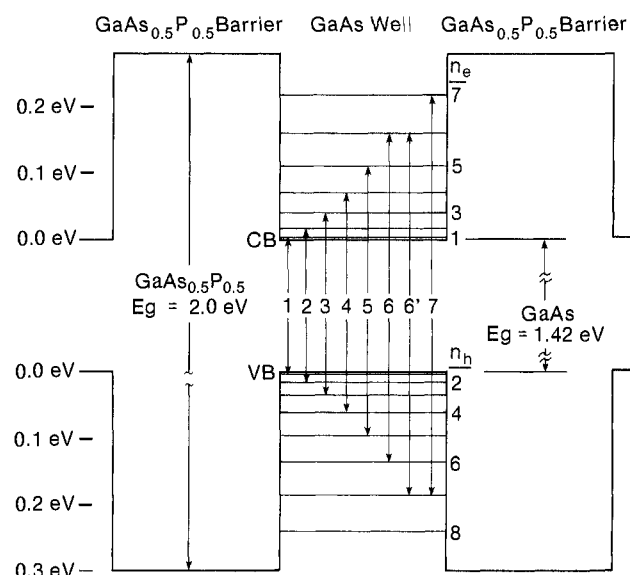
$GaAs_{0.5}P_{0.5}$Barrier GaAs Well $GaAs_{0.5}P_{0.5}$Barrier

$n_e$
7
0.2 eV
0.1 eV
5
3
0.0 eV
CB
1
$GaAs_{0.5}P_{0.5}$
Eg = 2.0 eV
1 2 3 4 5 6 6' 7
GaAs
Eg = 1.42 eV
$n_h$
0.0 eV
VB
2
4
0.1 eV
6
0.2 eV
8
0.3 eV